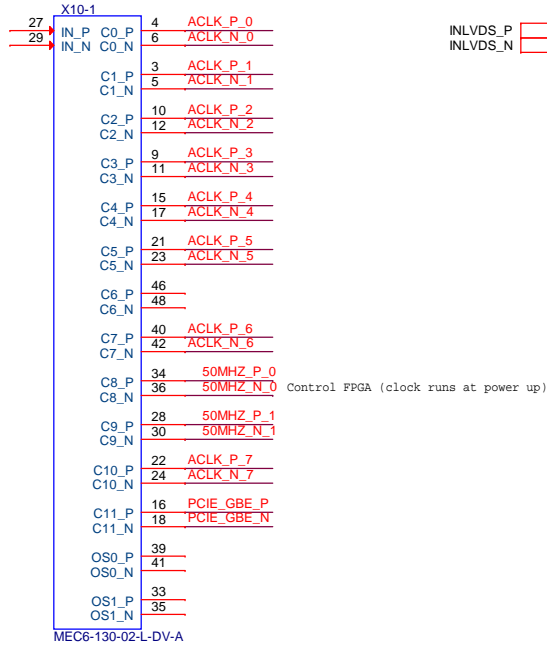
X10-1

27 IN_P
29 IN_N

C0_P 4 ACLK_P_0
C0_N 6 ACLK_N_0

C1_P 3 ACLK_P_1
C1_N 5 ACLK_N_1

C2_P 10 ACLK_P_2
C2_N 12 ACLK_N_2

C3_P 9 ACLK_P_3
C3_N 11 ACLK_N_3

C4_P 15 ACLK_P_4
C4_N 17 ACLK_N_4

C5_P 21 ACLK_P_5
C5_N 23 ACLK_N_5

C6_P 46
C6_N 48

C7_P 40 ACLK_P_6
C7_N 42 ACLK_N_6

C8_P 34 50MHZ_P_0
C8_N 36 50MHZ_N_0 Control FPGA (clock runs at power up)

C9_P 28 50MHZ_P_1
C9_N 30 50MHZ_N_1

C10_P 22 ACLK_P_7
C10_N 24 ACLK_N_7

C11_P 16 PCIE_GBE_P
C11_N 18 PCIE_GBE_N

OS0_P 39
OS0_N 41

OS1_P 33
OS1_N 35

MEC6-130-02-L-DV-A

INLVDS_P
INLVDS_N